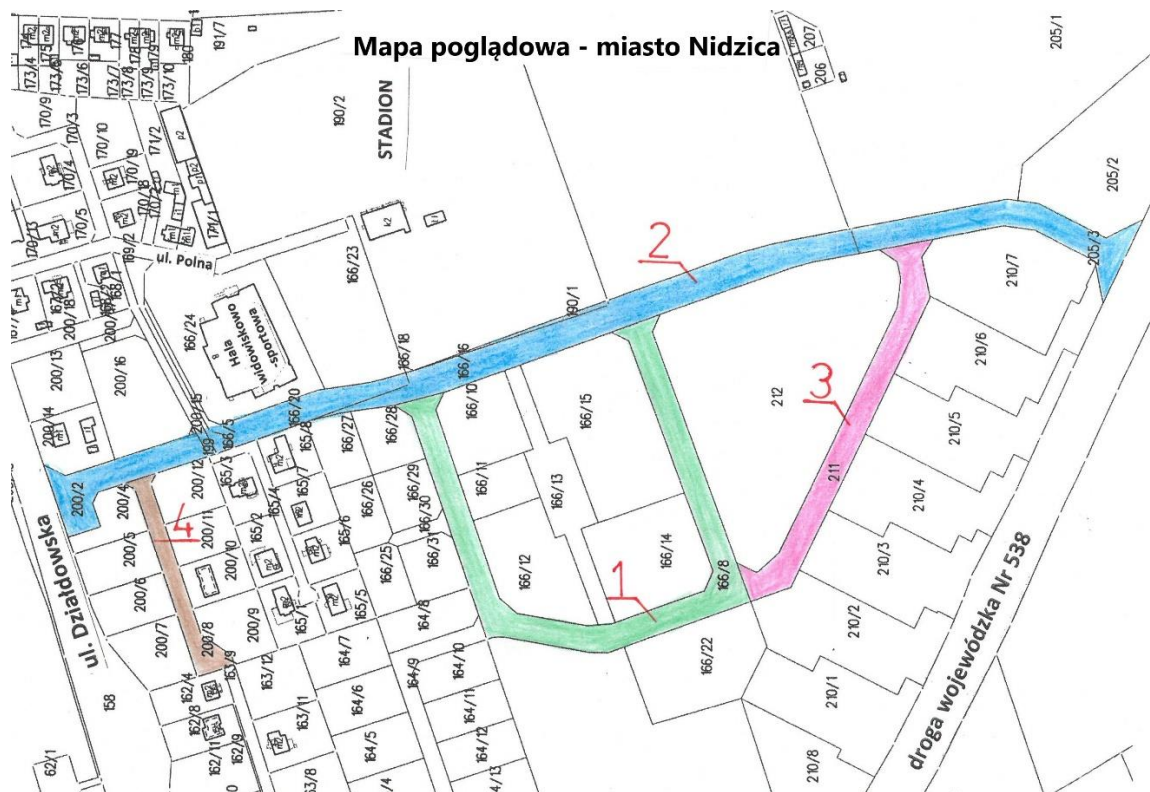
Mapa poglądowa - miasto Nidzica

STADION

ul. Polna

Hala widowiskowo-sportowa

ul. Działdowska

droga wojewódzka Nr 538

1
2
3
4

173/4 173/5 173/6 173/7 173/8 173/9 173/10 180 191/7 170/9 170/3 170/10 170/4 170/5 170/8 171/2 170/7 171/1 169/2 168/1 167/2 200/18 200/13 200/16 200/14 200/2 200/15 199 166/5 166/24 166/23 166/18 166/16 166/20 166/27 166/28 166/10 166/15 190/1 190/2 166/11 166/13 166/29 166/26 166/30 166/31 166/25 166/12 166/14 166/8 166/22 165/8 165/3 165/4 165/7 165/2 165/6 165/5 165/1 200/4 200/12 200/11 200/10 200/5 200/6 200/7 200/8 200/9 163/12 163/11 163/9 164/7 164/8 164/6 164/9 164/10 164/11 164/12 164/5 162/4 162/8 162/11 162/9 158 62/1 212 211 210/7 210/6 210/5 210/4 210/3 210/2 210/1 210/8 205/1 205/2 205/3 207 206